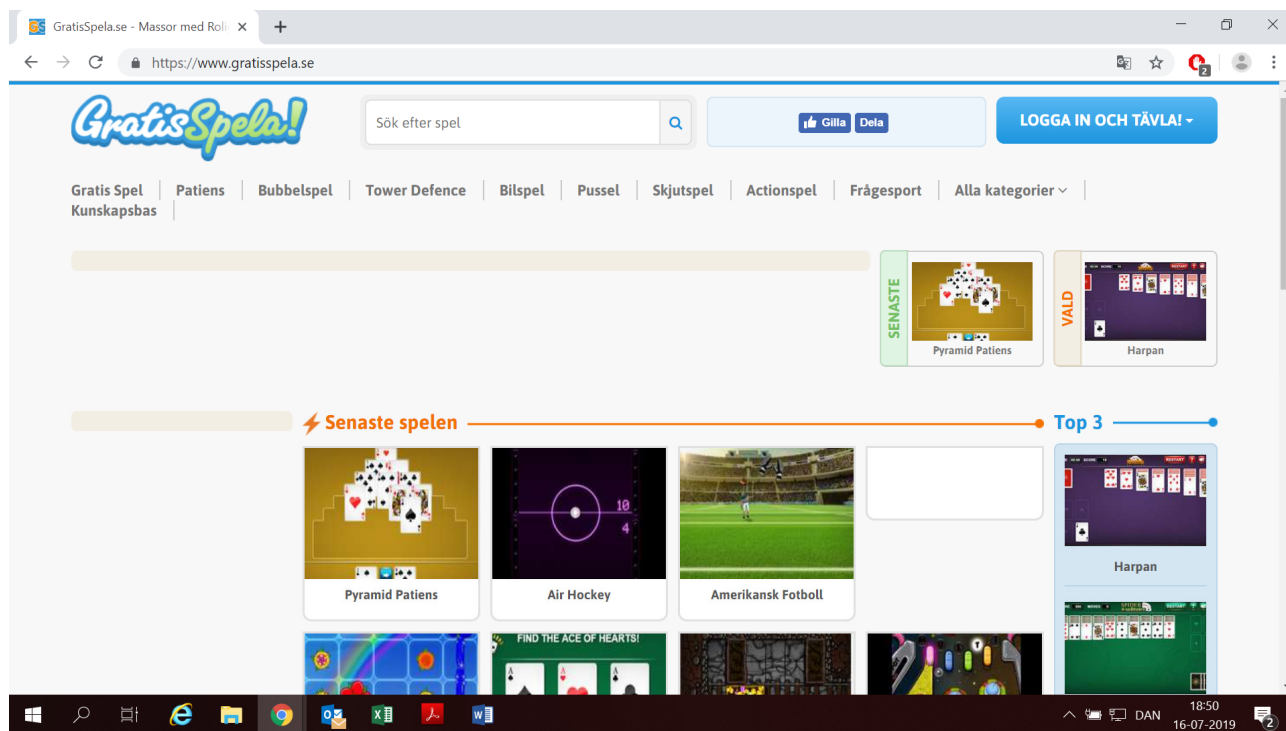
GratisSpela.se - Massor med Roli ×
+
https://www.gratisspela.se

GratisSpela!

Sök efter spel

Gilla Dela

LOGGA IN OCH TÄVLA!

Gratis Spel | Patiens | Bubbelspel | Tower Defence | Bilspel | Pussel | Skjutspel | Actionspel | Frågesport | Alla kategorier | Kunskapsbas

SENASTE
Pyramid Patiens

VALD
Harpan

Senaste spelen

Top 3

Pyramid Patiens

10
4
Air Hockey

Amerikansk Fotboll

Harpan

FIND THE ACE OF HEARTS!

DAN
18:50
16-07-2019